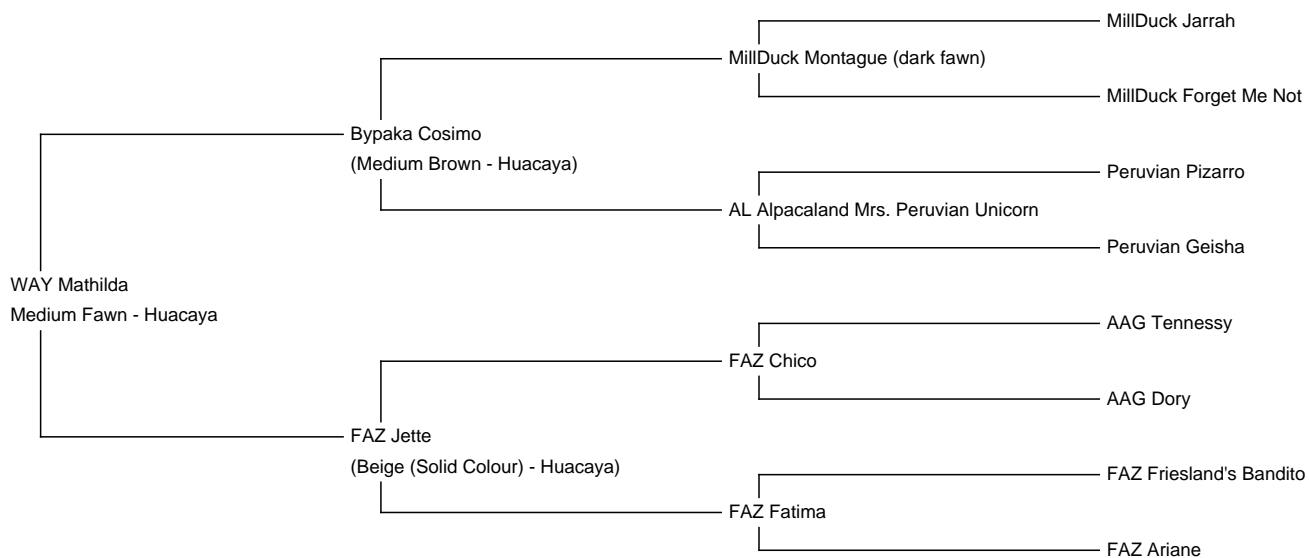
WAY Mathilda
Medium Fawn - Huacaya

Bypaka Cosimo
(Medium Brown - Huacaya)

MillDuck Montague (dark fawn)

MillDuck Jarrah

MillDuck Forget Me Not

AL Alpacaland Mrs. Peruvian Unicorn

Peruvian Pizarro

Peruvian Geisha

FAZ Jette
(Beige (Solid Colour) - Huacaya)

FAZ Chico

AAG Tennessy

AAG Dory

FAZ Fatima

FAZ Friesland's Bandito

FAZ Ariane